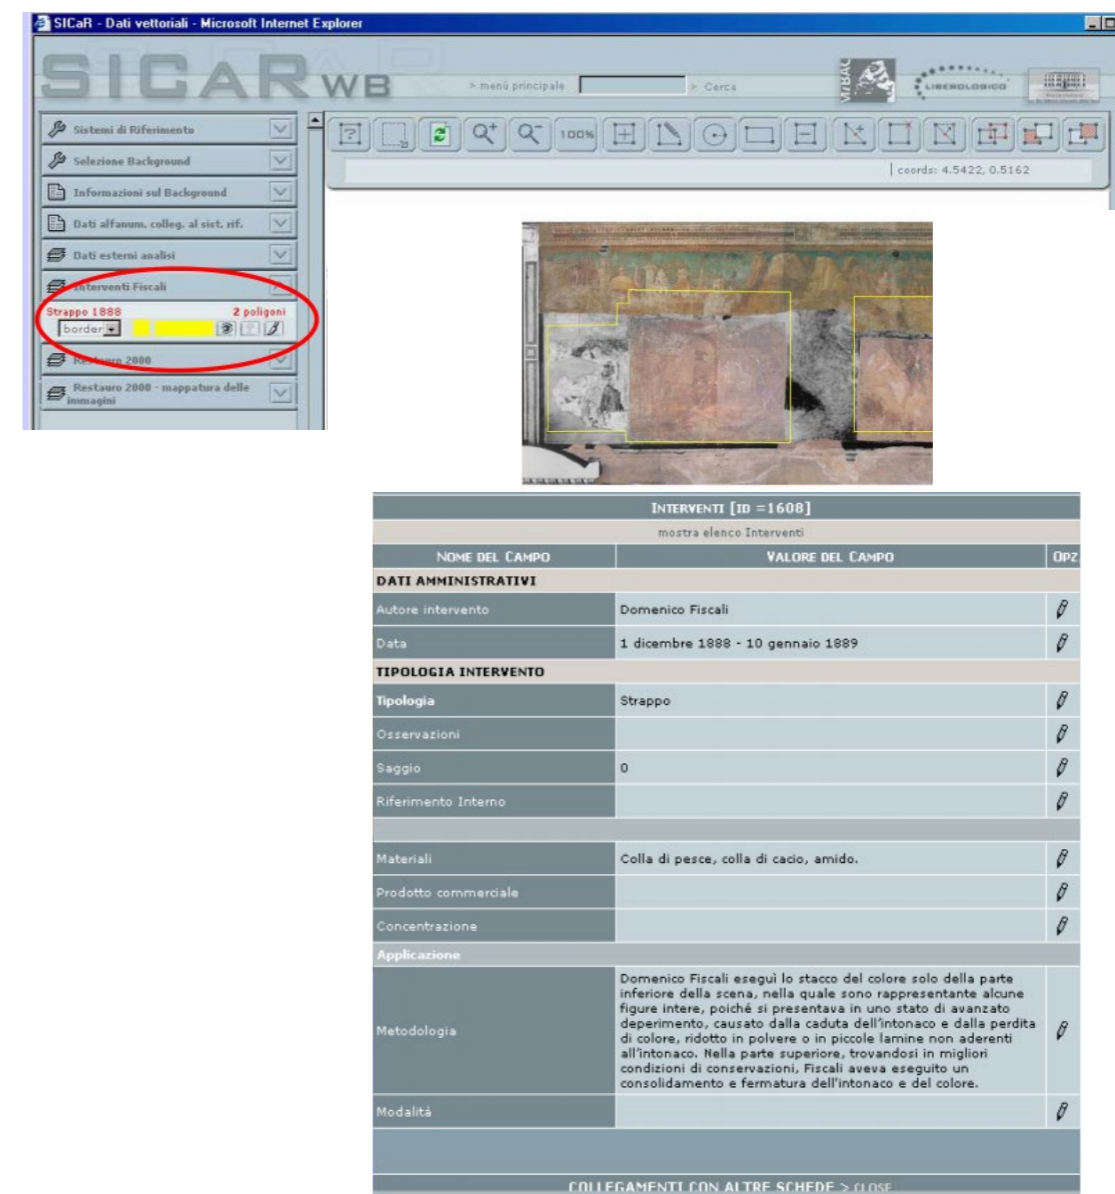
SICaR - Dati vettoriali - Microsoft Internet Explorer

SICARWB

> menù principale > Cerca

MiBAC

LIBEROLOGICO

Sistemi di Riferimento

Selezione Background

Informazioni sul Background

Dati alfanum. colleg. al sist. rif.

Dati esterni analisi

Interventi Fiscali

Strappo 1888 2 poligoni

border

Restauro 2000

Restauro 2000 - mappatura delle immagini

100%

coords: 4.5422, 0.5162

INTERVENTI [ID =1608]

mostra elenco Interventi

| NOME DEL CAMPO | VALORE DEL CAMPO | OPZ |
|---|---|---|
| DATI AMMINISTRATIVI | | |
| Autore intervento | Domenico Fiscali | |
| Data | 1 dicembre 1888 - 10 gennaio 1889 | |
| TIPOLOGIA INTERVENTO | | |
| Tipologia | Strappo | |
| Osservazioni | | |
| Saggio | 0 | |
| Riferimento Interno | | |
| | | |
| Materiali | Colla di pesce, colla di cacio, amido. | |
| Prodotto commerciale | | |
| Concentrazione | | |
| Applicazione | | |
| Metodologia | Domenico Fiscali eseguì lo stacco del colore solo della parte inferiore della scena, nella quale sono rappresentante alcune figure intere, poiché si presentava in uno stato di avanzato deperimento, causato dalla caduta dell'intonaco e dalla perdita di colore, ridotto in polvere o in piccole lamine non aderenti all'intonaco. Nella parte superiore, trovandosi in migliori condizioni di conservazioni, Fiscali aveva eseguito un consolidamento e fermatura dell'intonaco e del colore. | |
| Modalità | | |

COLLEGAMENTI CON ALTRE SCHEDE > CLOSE